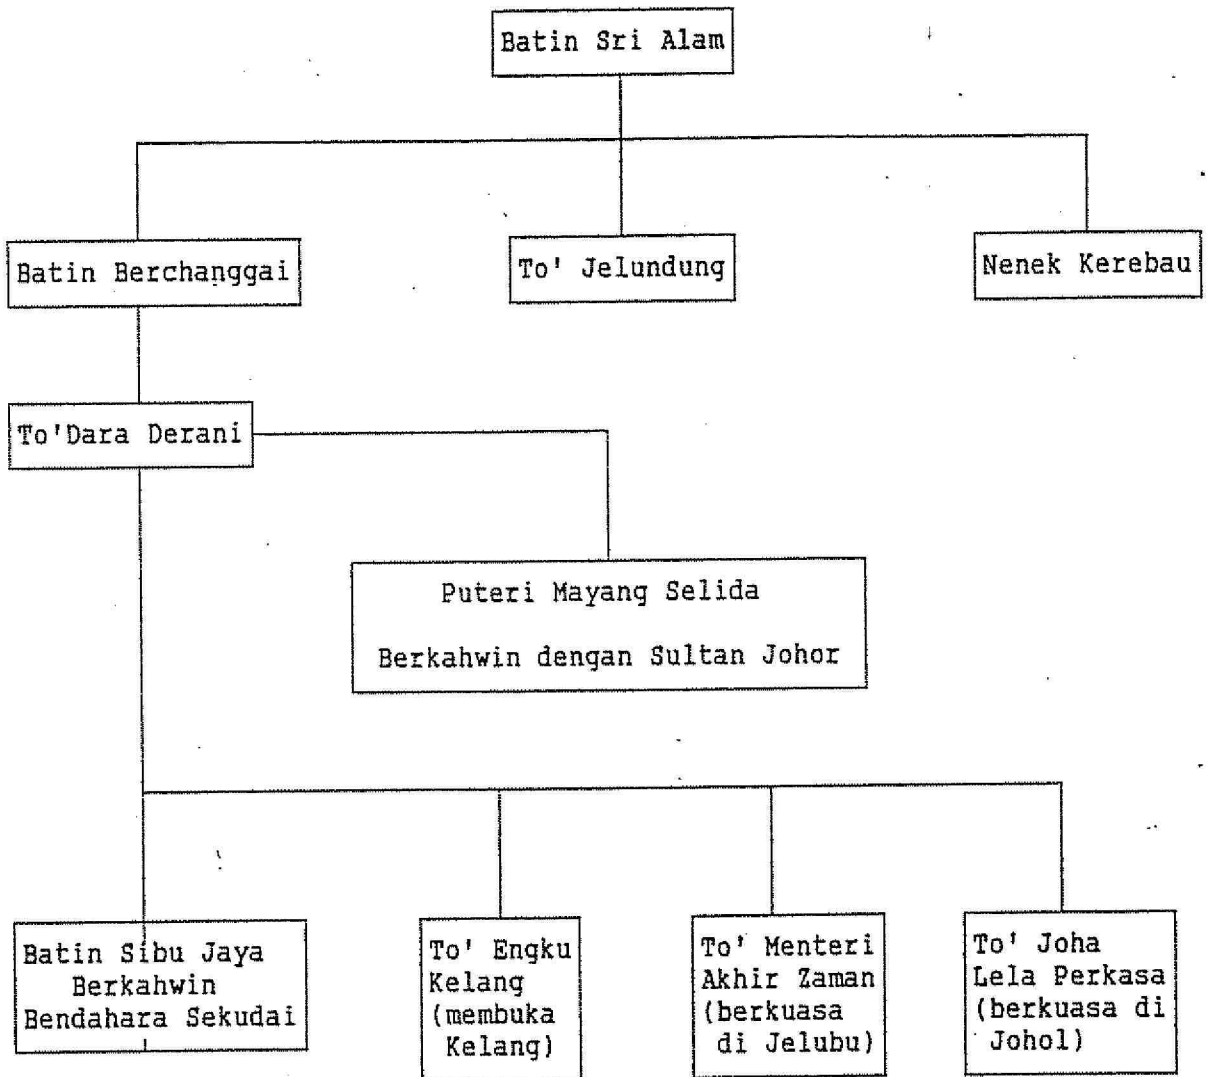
Batin Sri Alam

Batin Berchanggai

To' Jelundung

Nenek Kerebau

To'Dara Derani

Puteri Mayang Selida

Berkahwin dengan Sultan Johor

Batin Sibu Jaya Berkahwin Bendahara Sekudai

To' Engku Kelang (membuka Kelang)

To' Menteri Akhir Zaman (berkuasa di Jelubu)

To' Joha Lela Perkasa (berkuasa di Johol)